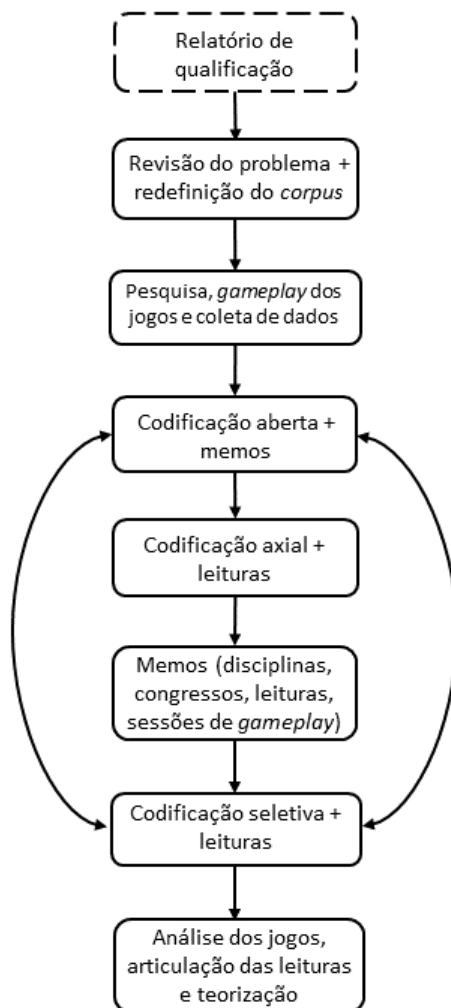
Relatório de qualificação

Revisão do problema + redefinição do *corpus*

Pesquisa, *gameplay* dos jogos e coleta de dados

Codificação aberta + memos

Codificação axial + leituras

Memos (disciplinas, congressos, leituras, sessões de *gameplay*)

Codificação seletiva + leituras

Análise dos jogos, articulação das leituras e teorização